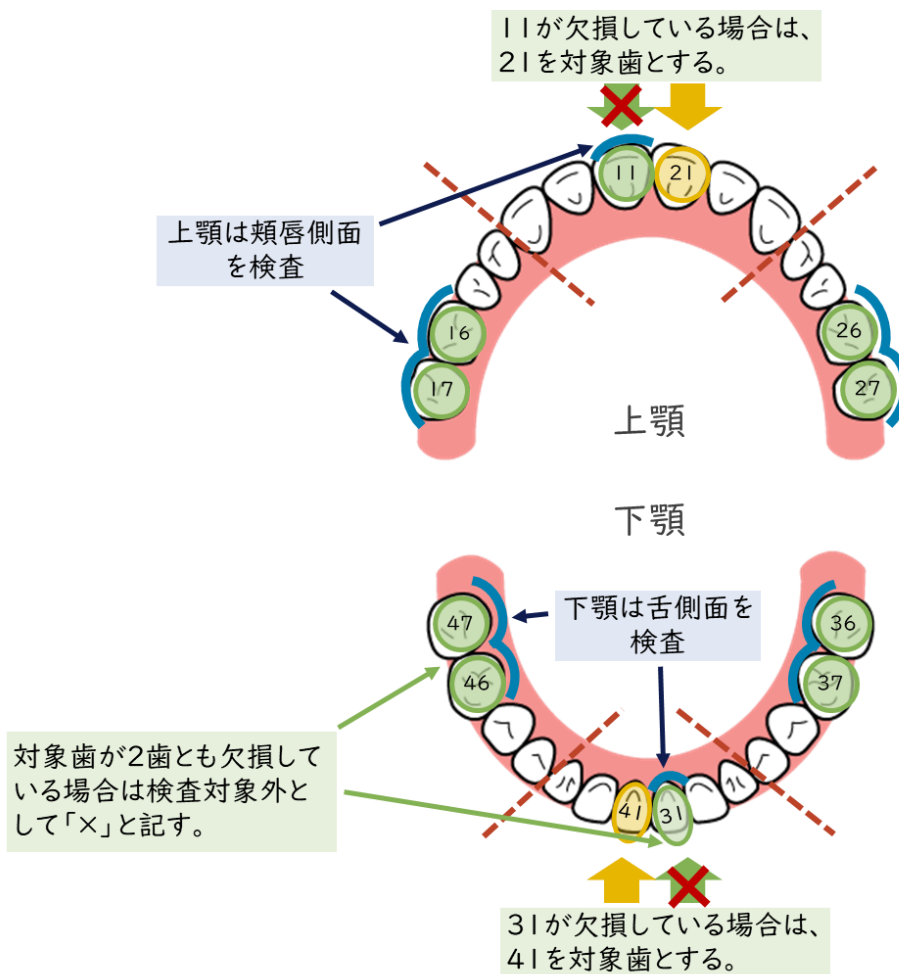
11が欠損している場合は、21を対象歯とする。

上顎は頬唇側面を検査

11

21

16

17

26

27

上顎

下顎

下顎は舌側面を検査

47

46

36

37

対象歯が2歯とも欠損している場合は検査対象外として「×」と記す。

41

31

31が欠損している場合は、41を対象歯とする。